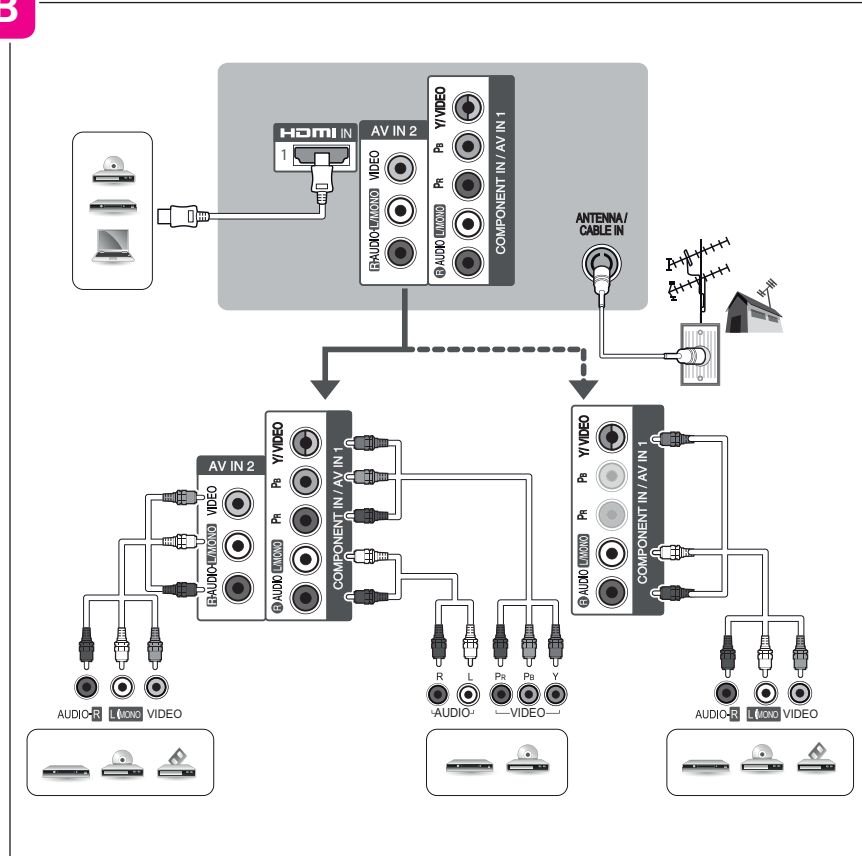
B

HDMI IN
1
AV IN 2
VIDEO
L/MONO
R AUDIO
Y/VIDEO
PB
PR
L/MONO
R AUDIO
COMPONENT IN / AV IN 1
ANTENNA / CABLE IN

AV IN 2
VIDEO
L/MONO
R AUDIO
Y/VIDEO
PB
PR
L/MONO
R AUDIO
COMPONENT IN / AV IN 1

Y/VIDEO
PB
PR
L/MONO
R AUDIO
COMPONENT IN / AV IN 1

AUDIO R L/MONO VIDEO

R L PR PB Y
AUDIO VIDEO

AUDIO R L/MONO VIDEO